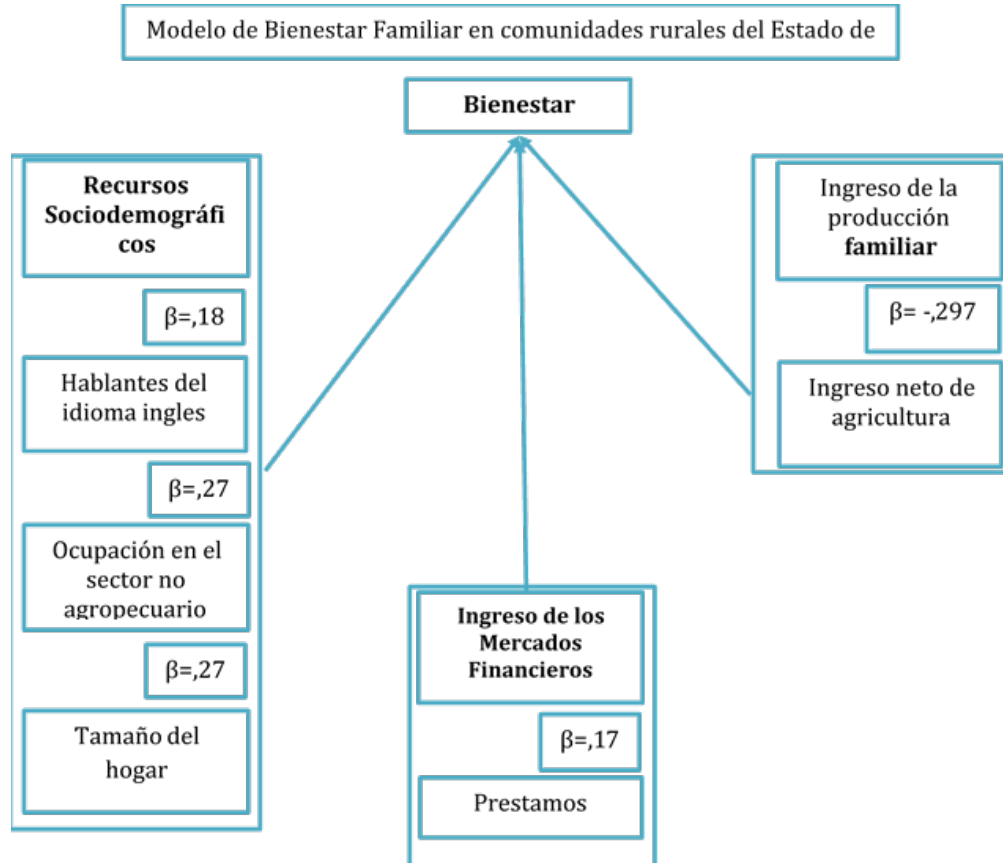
Modelo de Bienestar Familiar en comunidades rurales del Estado de

Bienestar

Recursos Sociodemográficos

β=,18

Hablantes del idioma ingles

β=,27

Ocupación en el sector no agropecuario

β=,27

Tamaño del hogar

Ingreso de la producción familiar

β= -,297

Ingreso neto de agricultura

Ingreso de los Mercados Financieros

β=,17

Prestamos